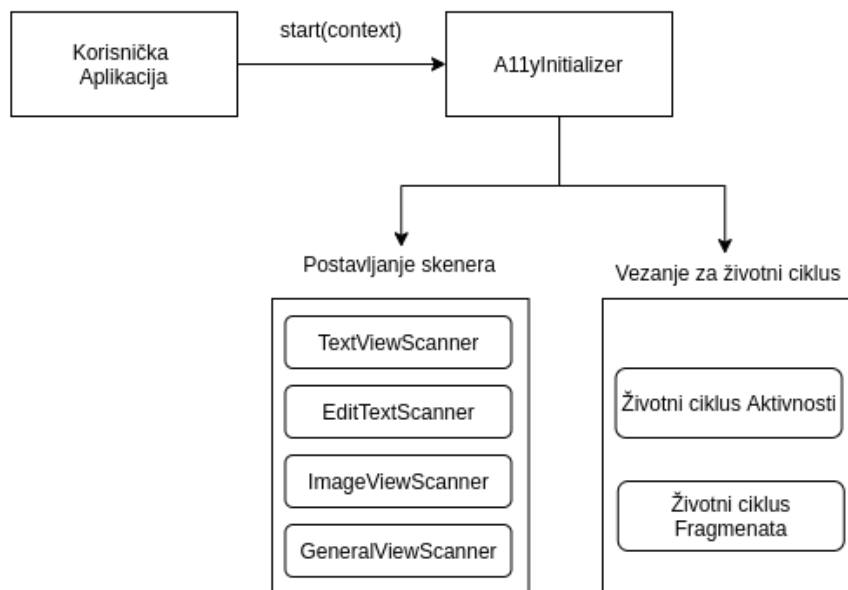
Korisnička Aplikacija

start(context)

A11yInitializer

Postavljanje skenera

TextViewScanner

EditTextScanner

ImageViewScanner

GeneralViewScanner

Vezanje za životni ciklus

Životni ciklus Aktivnosti

Životni ciklus Fragmenata